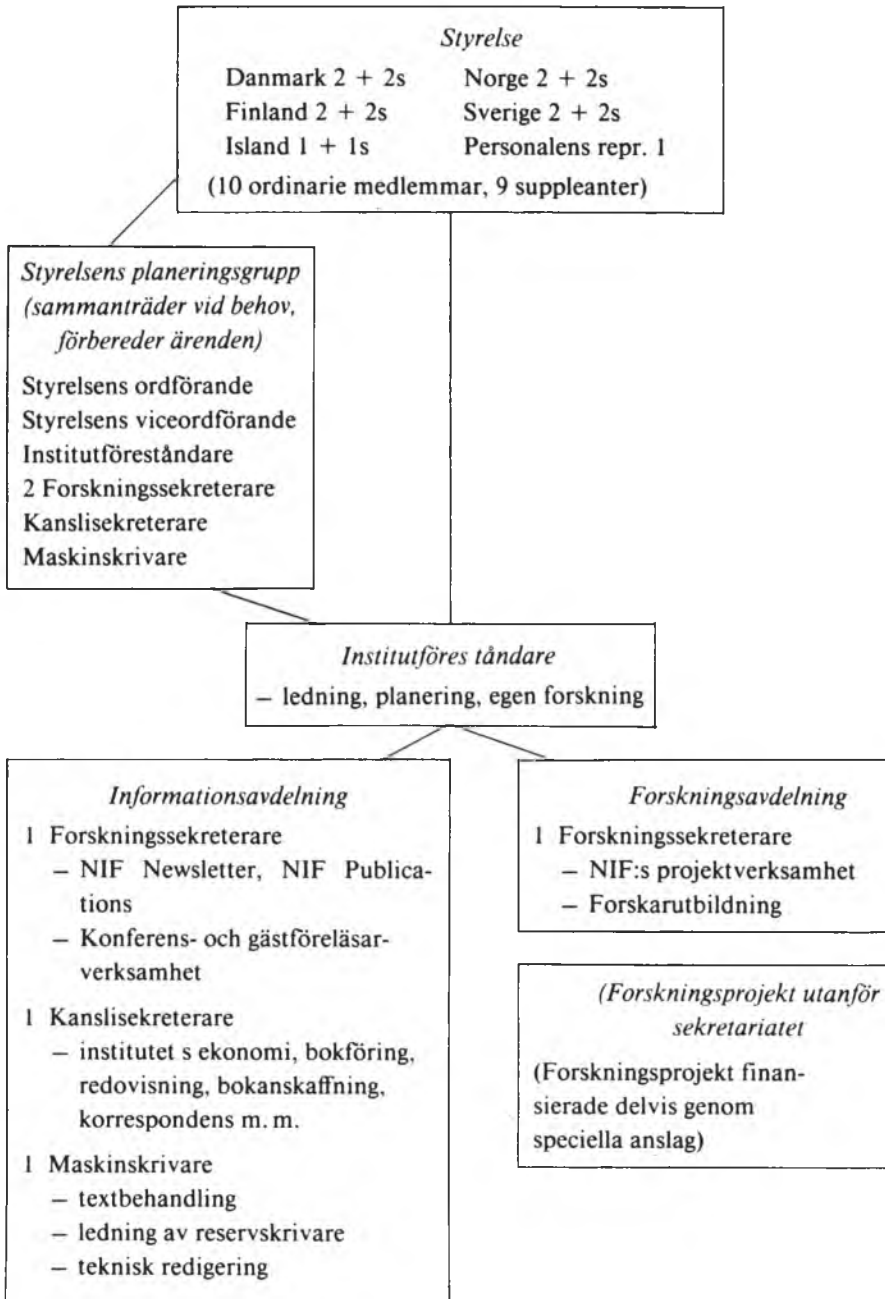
Styrelse

Danmark 2 + 2s
Norge 2 + 2s
Finland 2 + 2s
Sverige 2 + 2s
Island 1 + 1s
Personalens repr. 1
(10 ordinarie medlemmar, 9 suppleanter)

Styrelsens planeringsgrupp (sammanträder vid behov, förbereder ärenden)

Styrelsens ordförande
Styrelsens viceordförande
Institutföreståndare
2 Forskningssekreterare
Kanslisekreterare
Maskinskrivare

Institutföres tåndare
– ledning, planering, egen forskning

Informationsavdelning

1 Forskningssekreterare
– NIF Newsletter, NIF Publications
– Konferens- och gästföreläsarverksamhet

1 Kanslisekreterare
– institutet s ekonomi, bokföring, redovisning, bokanskaffning, korrespondens m. m.

1 Maskinskrivare
– textbehandling
– ledning av reservskrivare
– teknisk redigering

Forskningsavdelning

1 Forskningssekreterare
– NIF:s projektverksamhet
– Forskarutbildning

(Forskningsprojekt utanför sekretariatet

(Forskningsprojekt finansierade delvis genom speciella anslag)